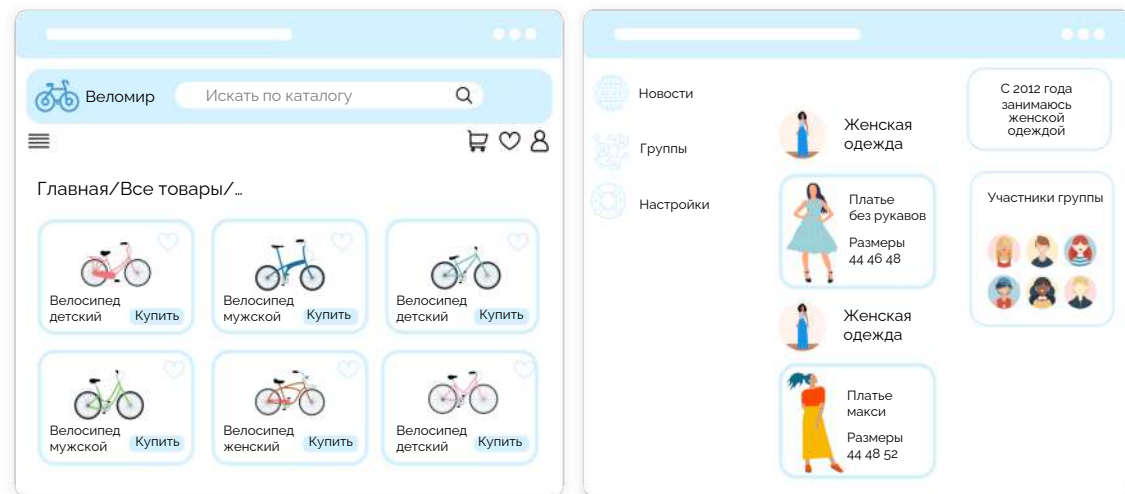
Веломир

Искать по каталогу

Главная/Все товары/...

Велосипед детский
Купить

Велосипед мужской
Купить

Велосипед детский
Купить

Велосипед мужской
Купить

Велосипед женский
Купить

Велосипед детский
Купить

Новости

Группы

Настройки

Женская одежда

Платье без рукавов
Размеры 44 46 48

Женская одежда

Платье макси
Размеры 44 48 52

С 2012 года занимаюсь женской одеждой

Участники группы